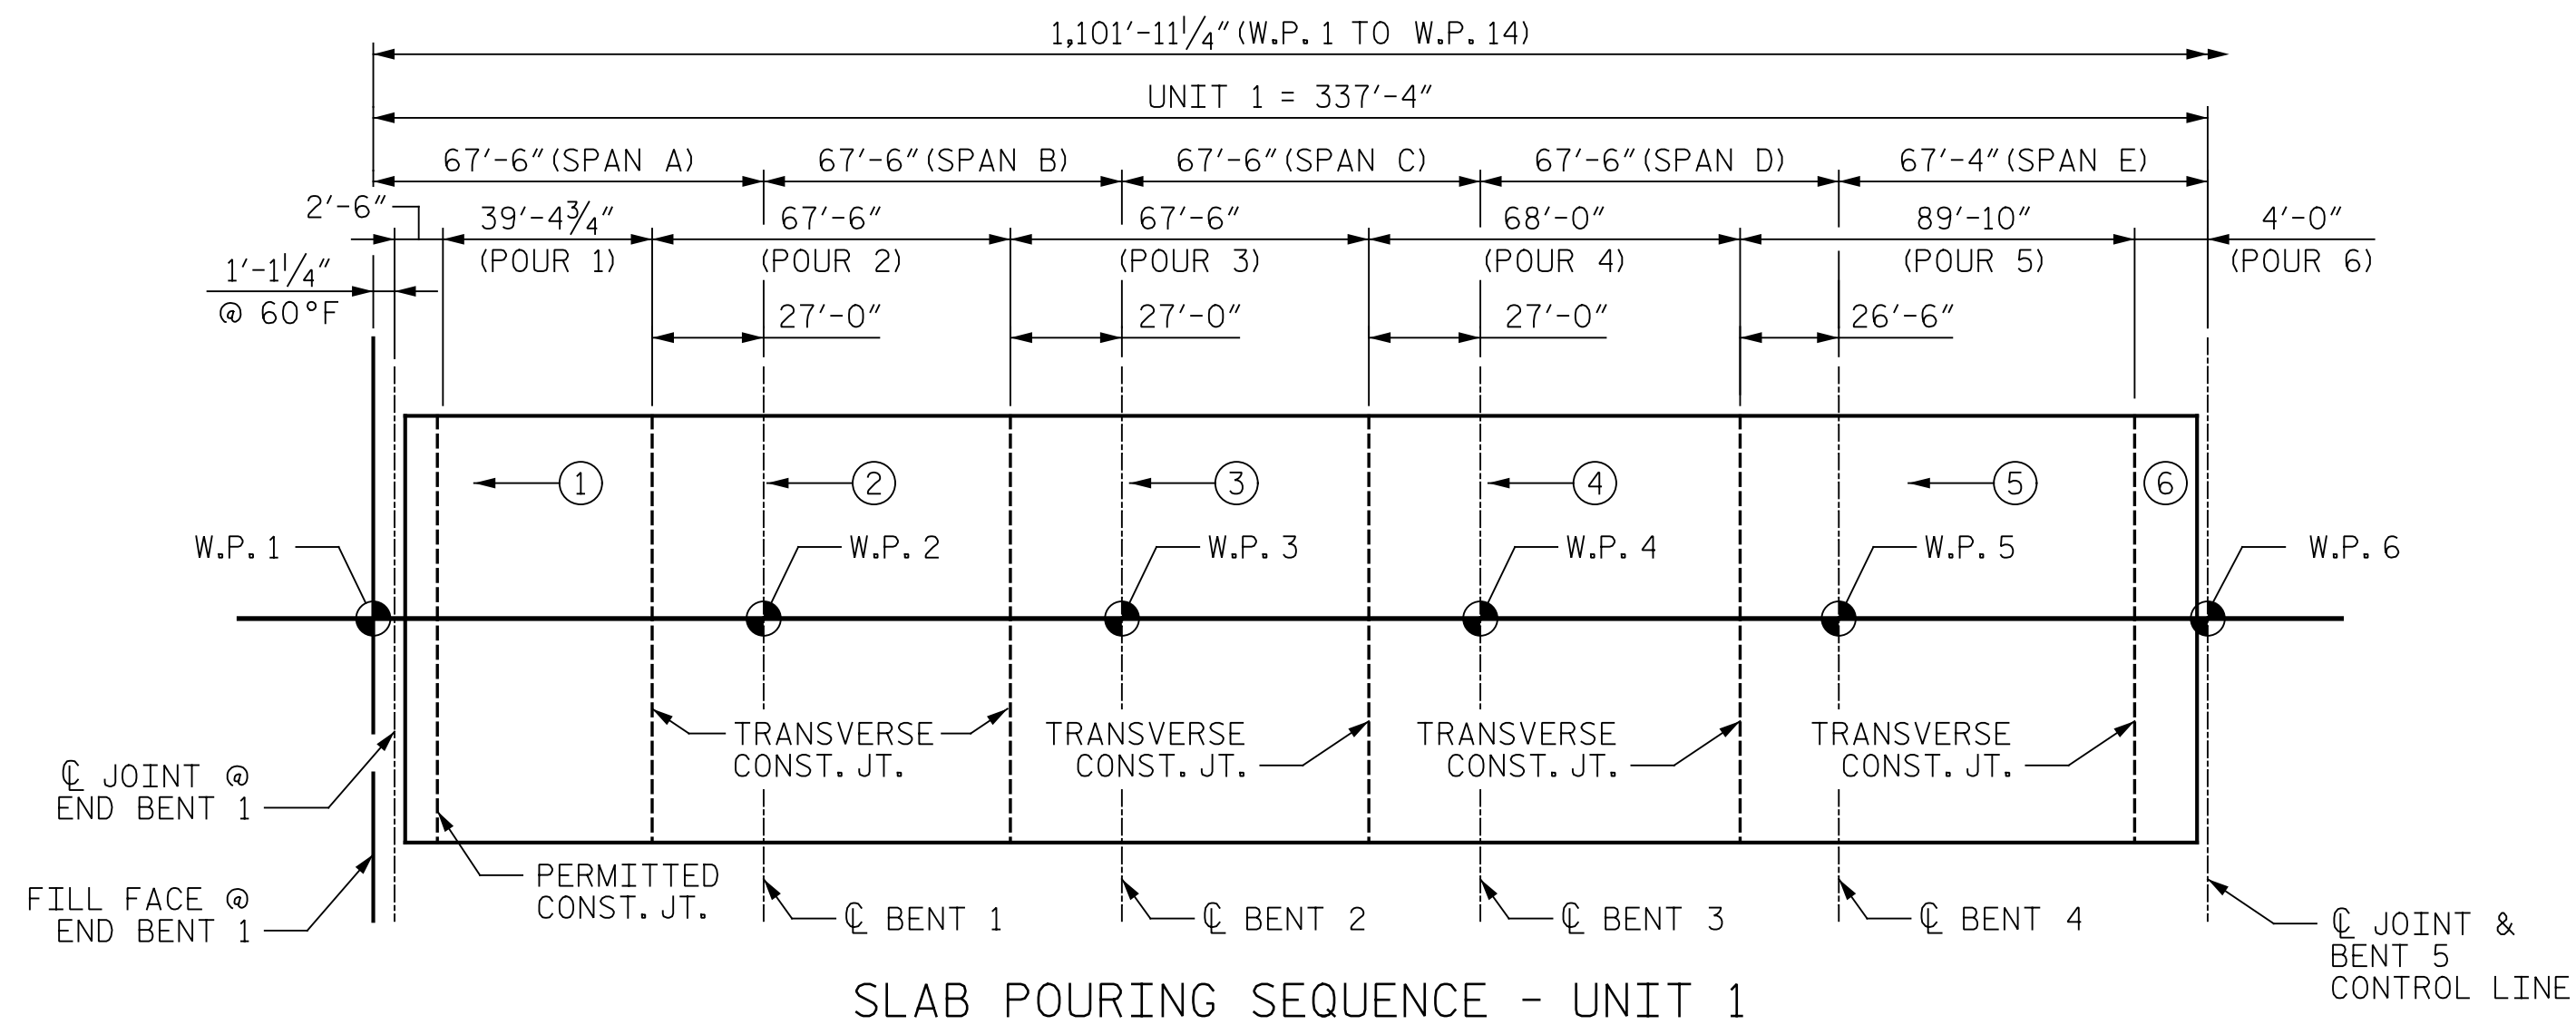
1,101′-11¼″ (W.P. 1 TO W.P. 14)

UNIT 1 = 337′-4″

67′-6″ (SPAN A)

67′-6″ (SPAN B)

67′-6″ (SPAN C)

67′-6″ (SPAN D)

67′-4″ (SPAN E)

2′-6″

39′-4¾″ (POUR 1)

67′-6″ (POUR 2)

67′-6″ (POUR 3)

68′-0″ (POUR 4)

89′-10″ (POUR 5)

4′-0″ (POUR 6)

1′-1¼″ @ 60°F

27′-0″

27′-0″

27′-0″

26′-6″

1

2

3

4

5

6

W.P. 1

W.P. 2

W.P. 3

W.P. 4

W.P. 5

W.P. 6

TRANSVERSE CONST. JT.

TRANSVERSE CONST. JT.

TRANSVERSE CONST. JT.

TRANSVERSE CONST. JT.

℄ JOINT @ END BENT 1

FILL FACE @ END BENT 1

PERMITTED CONST. JT.

℄ BENT 1

℄ BENT 2

℄ BENT 3

℄ BENT 4

℄ JOINT & BENT 5 CONTROL LINE

SLAB POURING SEQUENCE - UNIT 1